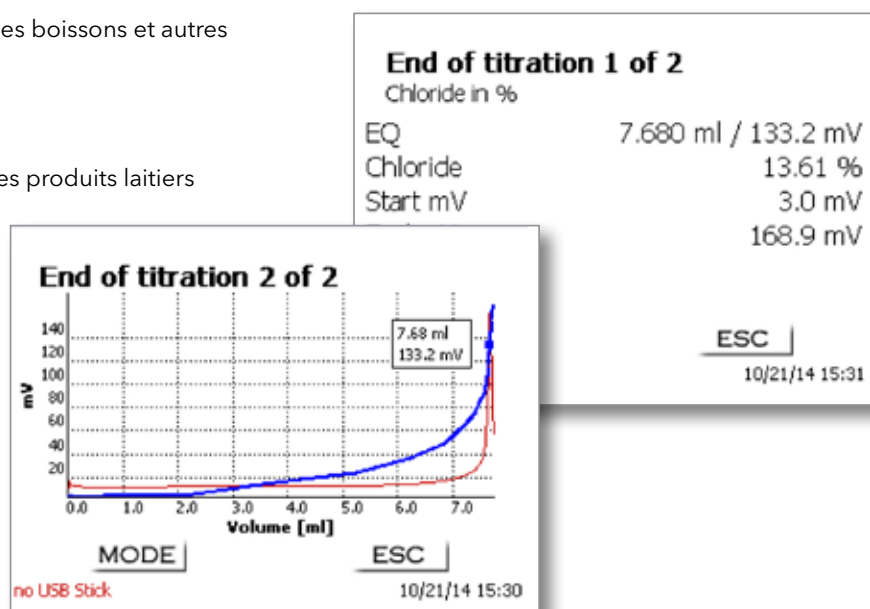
es boissons et autres

es produits laitiers

End of titration 1 of 2
Chloride in %

| | |
|---|---|
| EQ | 7.680 ml / 133.2 mV |
| Chloride | 13.61 % |
| Start mV | 3.0 mV |
| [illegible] | 168.9 mV |

ESC
10/21/14 15:31

End of titration 2 of 2

140
120
100
80
60
40
20
mV

7.68 ml
133.2 mV

0.0 1.0 2.0 3.0 4.0 5.0 6.0 7.0
Volume [ml]

MODE
ESC
no USB Stick
10/21/14 15:30